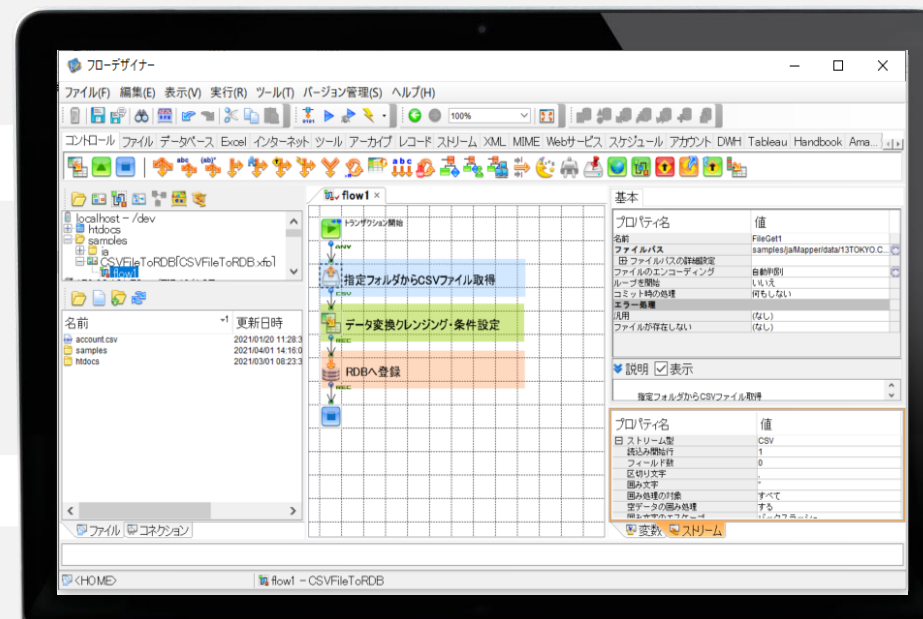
フローデザイナー

ファイル(F) 編集(E) 表示(V) 実行(R) ツール(T) バージョン管理(S) ヘルプ(H)

100%

コントロール ファイル データベース Excel インターネット ツール アーカイブ レコード ストリーム XML MIME Webサービス スケジュール アカウント DWH Tableau Handbook Ama...

localhost - /dev
htdocs
samples
ja
CSVFileToRDB[CSVFileToRDB.xfc]
flow1

名前 更新日時
account.csv 2021/01/20 11:28:3
samples 2021/04/01 14:16:0
htdocs 2021/03/01 08:23:3

ファイル コネクション

flow1 ×

トランザクション開始
ANY
指定フォルダからCSVファイル取得
CSV
データ変換クレンジング・条件設定
REC
RDBへ登録
REC

基本

| プロパティ名 | 値 |
|---|---|
| 名前 | FileGet1 |
| ファイルパス | samples/ja/Mapper/data/13TOKYO.C... |
| ⊞ ファイルパスの詳細設定 | |
| ファイルのエンコーディング | 自動判別 |
| ループを開始 | いいえ |
| コミット時の処理 | 何もしない |
| エラー処理 | |
| 汎用 | (なし) |
| ファイルが存在しない | (なし) |

説明 表示

指定フォルダからCSVファイル取得

| プロパティ名 | 値 |
|---|---|
| ⊟ ストリーム型 | CSV |
| 読込み開始行 | 1 |
| フィールド数 | 0 |
| 区切り文字 | , |
| 囲み文字 | " |
| 囲み処理の対象 | すべて |
| 空データの囲み処理 | する |
| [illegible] | バックスラッシュ |

変数 ストリーム

<HOME> flow1 - CSVFileToRDB